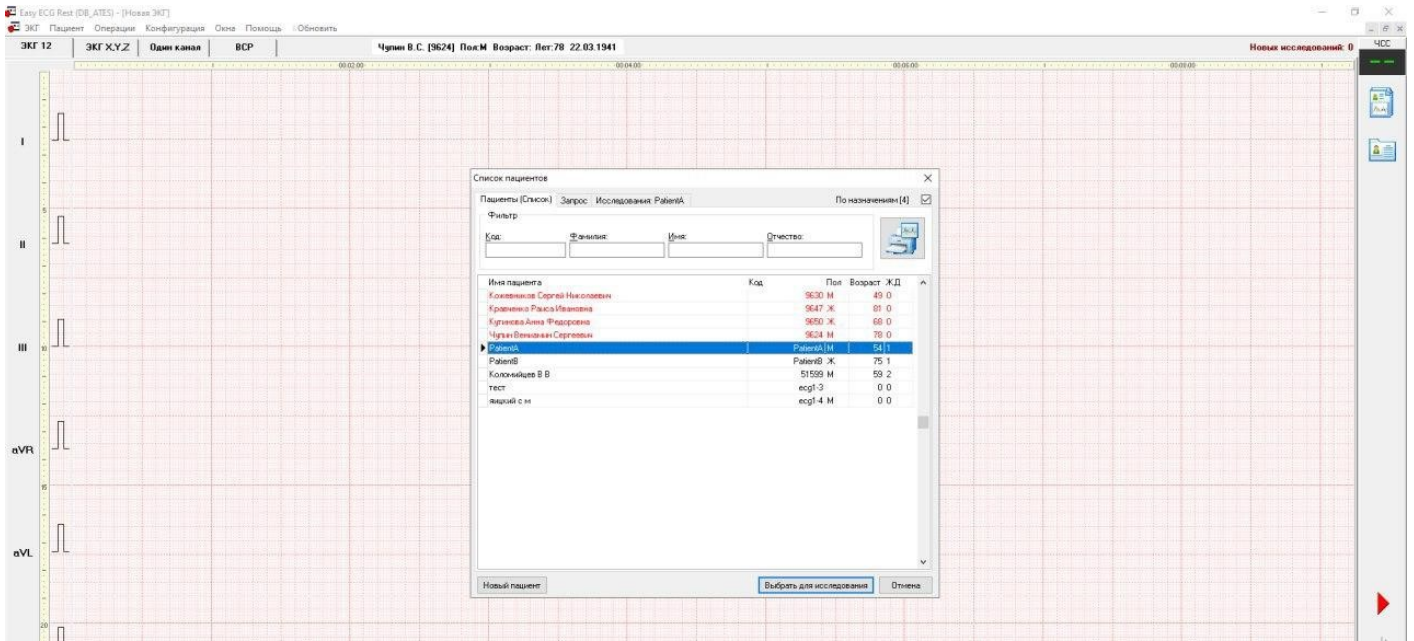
Easy ECG Rest (DB_ATES) - [Новая ЭКГ]

ЭКГ Пациент Операции Конфигурация Окна Помощь Обновить

ЭКГ 12 | ЭКГ X,Y,Z | Один канал | ВСР

Чупин В.С. [9624] Пол:М Возраст: Лет:78 22.03.1941

Новых исследований: 0

ЧСС

--

00:02.00 00:04.00 00:06.00 00:08.00

I

II

III

aVR

aVL

Список пациентов

Пациенты (Список) Запрос Исследования: PatientA

По назначениям [4]

Фильтр

Код: Фамилия: Имя: Отчество:

| Имя пациента | Код | Пол | Возраст | ЖД |
|---|---|---|---|---|
| Кожевников Сергей Николаевич | 9630 | М | 49 | 0 |
| Кравченко Раиса Ивановна | 9647 | Ж | 81 | 0 |
| Куликова Анна Федоровна | 9650 | Ж | 68 | 0 |
| Чупин Вениамин Сергеевич | 9624 | М | 78 | 0 |
| PatientA | PatientA | М | 54 | 1 |
| PatientB | PatientB | Ж | 75 | 1 |
| Коломийцев В В | 51599 | М | 59 | 2 |
| тест | ecg1-3 | | 0 | 0 |
| ящкий с м | ecg1-4 | М | 0 | 0 |

Новый пациент

Выбрать для исследования

Отмена